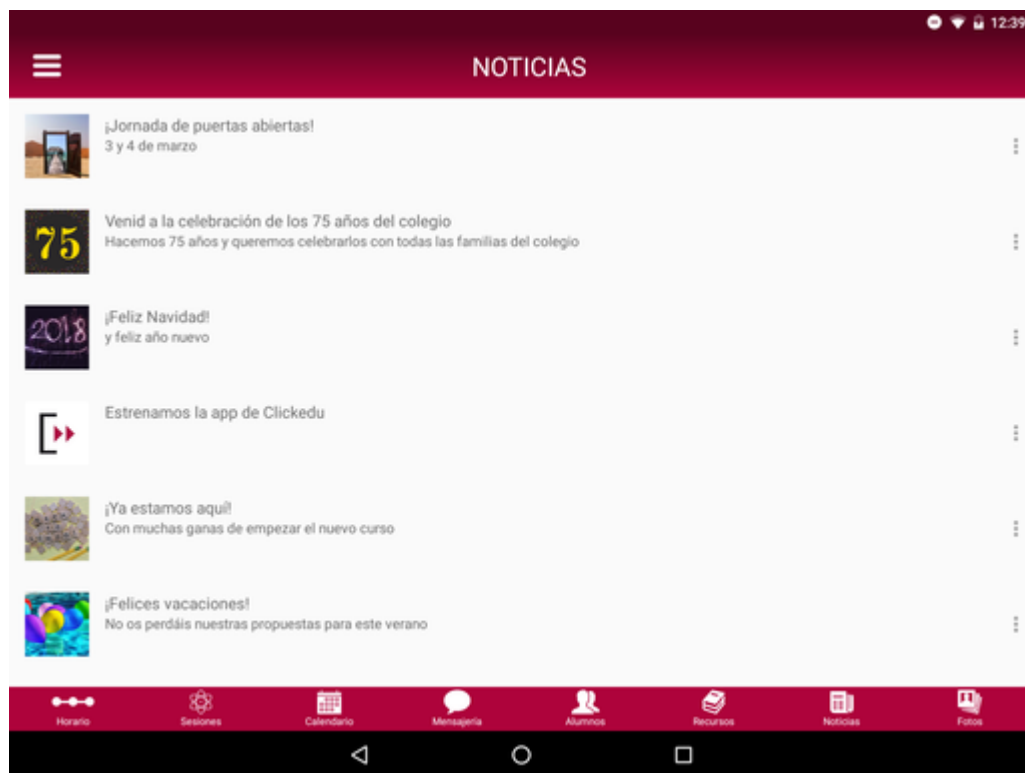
12:39

NOTICIAS

¡Jornada de puertas abiertas!
3 y 4 de marzo

75

Venid a la celebración de los 75 años del colegio
Hacemos 75 años y queremos celebrarlos con todas las familias del colegio

2018

¡Feliz Navidad!
y feliz año nuevo

Estrenamos la app de Clickedu

¡Ya estamos aquí!
Con muchas ganas de empezar el nuevo curso

¡Felices vacaciones!
No os perdáis nuestras propuestas para este verano

Horario
Sesiones
Calendario
Mensajería
Alumnos
Recursos
Noticias
Fotos